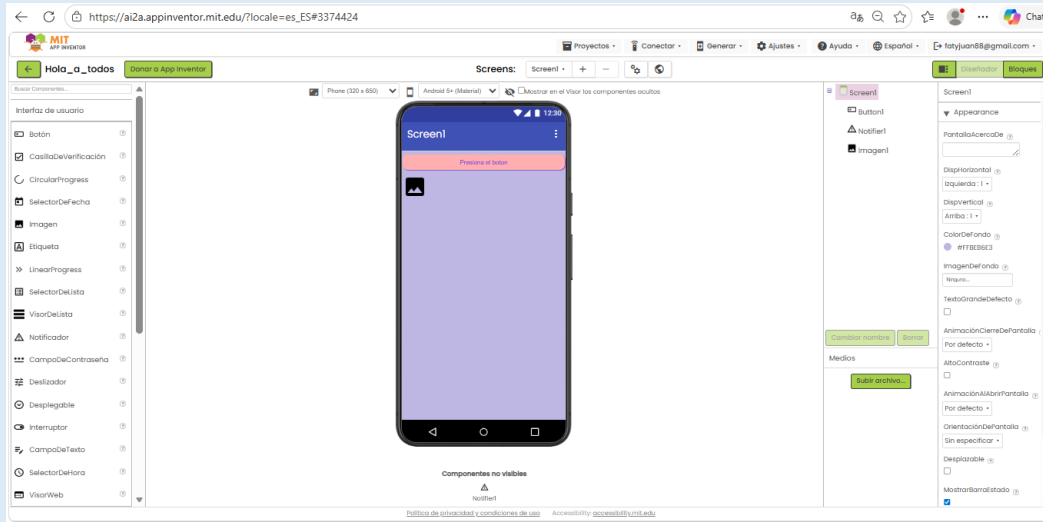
https://ai2a.appinventor.mit.edu/?locale=es_ES#3374424

MIT APP INVENTOR

Proyectos ▾ Conectar ▾ Generar ▾ Ajustes ▾ Ayuda ▾ Español ▾ fatyjuan88@gmail.com ▾

Hola_a_todos Donar a App Inventor Screens: Screen1 ▾ + −

Diseñador Bloques

Buscar Componentes...

Interfaz de usuario

Botón
CasillaDeVerificación
CircularProgress
SelectorDeFecha
Imagen
Etiqueta
LinearProgress
SelectorDeLista
VisorDeLista
Notificador
CampoDeContraseña
Deslizador
Desplegable
Interruptor
CampoDeTexto
SelectorDeHora
VisorWeb

Phone (320 x 650) Android 5+ (Material) Mostrar en el Visor los componentes ocultos

12:30
Screen1
Presiona el boton

Componentes no visibles
Notifier1

Screen1
Button1
Notifier1
Imagen1

Cambiar nombre Borrar

Medios

Subir archivo...

Screen1
Appearance
PantallaAcercaDe
DispHorizontal
Izquierda : 1 ▾
DispVertical
Arriba : 1 ▾
ColorDeFondo
#FFBEB6E3
ImagenDeFondo
Ninguno...
TextoGrandeDefecto
AnimaciónCierreDePantalla
Por defecto ▾
AltoContraste
AnimaciónAlAbrirPantalla
Por defecto ▾
OrientaciónDePantalla
Sin especificar ▾
Desplazable
MostrarBarraEstado

Política de privacidad y condiciones de uso Accessibility: accessibility.mit.edu